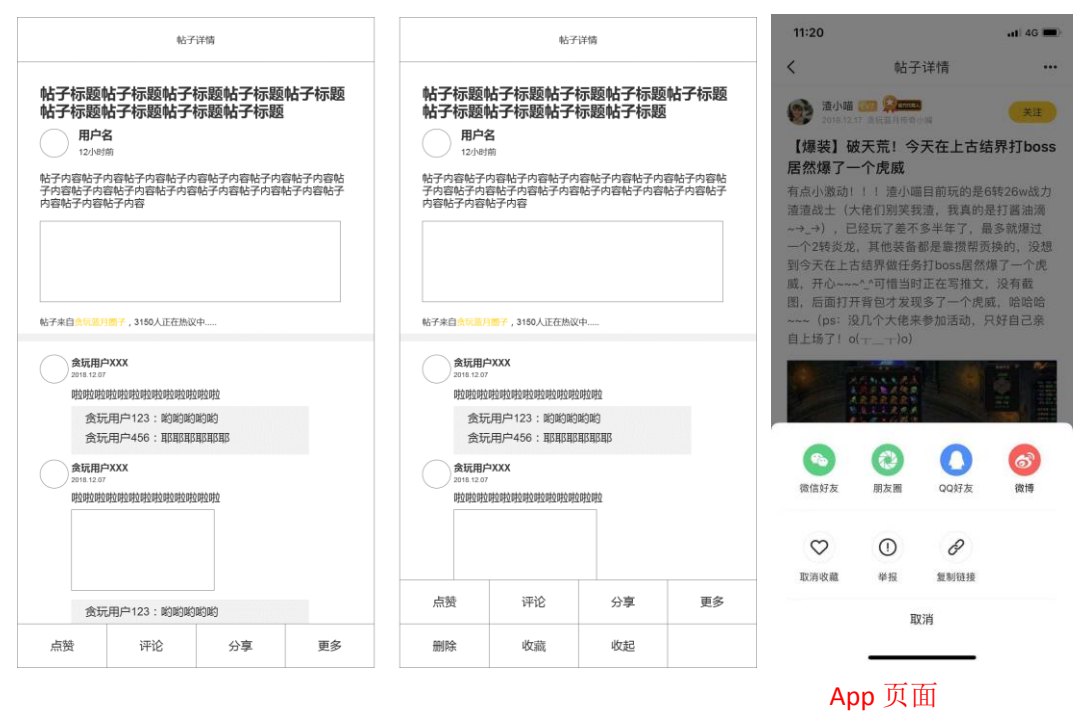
帖子详情

帖子标题帖子标题帖子标题帖子标题帖子标题帖子标题帖子标题帖子标题帖子标题

用户名
12小时前

帖子内容帖子内容帖子内容帖子内容帖子内容帖子内容帖子内容帖子内容帖子内容帖子内容帖子内容帖子内容帖子内容帖子内容帖子内容

帖子来自贪玩蓝月圈子，3150人正在热议中.....

贪玩用户XXX
2018.12.07
啦啦啦啦啦啦啦啦啦啦啦啦啦啦
贪玩用户123：哟哟哟哟哟
贪玩用户456：耶耶耶耶耶耶

贪玩用户XXX
2018.12.07
啦啦啦啦啦啦啦啦啦啦啦啦啦啦

贪玩用户123：哟哟哟哟哟

点赞 评论 分享 更多

帖子详情

帖子标题帖子标题帖子标题帖子标题帖子标题帖子标题帖子标题帖子标题帖子标题

用户名
12小时前

帖子内容帖子内容帖子内容帖子内容帖子内容帖子内容帖子内容帖子内容帖子内容帖子内容帖子内容帖子内容帖子内容帖子内容帖子内容

帖子来自贪玩蓝月圈子，3150人正在热议中.....

贪玩用户XXX
2018.12.07
啦啦啦啦啦啦啦啦啦啦啦啦啦啦
贪玩用户123：哟哟哟哟哟
贪玩用户456：耶耶耶耶耶耶

贪玩用户XXX
2018.12.07
啦啦啦啦啦啦啦啦啦啦啦啦啦啦

点赞 评论 分享 更多
删除 收藏 收起

11:20 4G

帖子详情

渣小喵
2018.12.07 贪玩蓝月传奇小编
关注

【爆装】破天荒！今天在上古结界打boss居然爆了一个虎威

有点小激动！！！渣小喵目前玩的是6转26w战力渣渣战士（大佬们别笑我渣，我真的是打酱油滴~→_→），已经玩了差不多半年了，最多就爆过一个2转炎龙，其他装备都是靠攒帮贡换的，没想到今天在上古结界做任务打boss居然爆了一个虎威，开心~~~^_^可惜当时正在写推文，没有截图，后面打开背包才发现多了一个虎威，哈哈哈~~~（ps：没几个大佬来参加活动，只好自己亲自上场了！o(╥﹏╥)o）

微信好友 朋友圈 QQ好友 微博

取消收藏 举报 复制链接

取消

App 页面